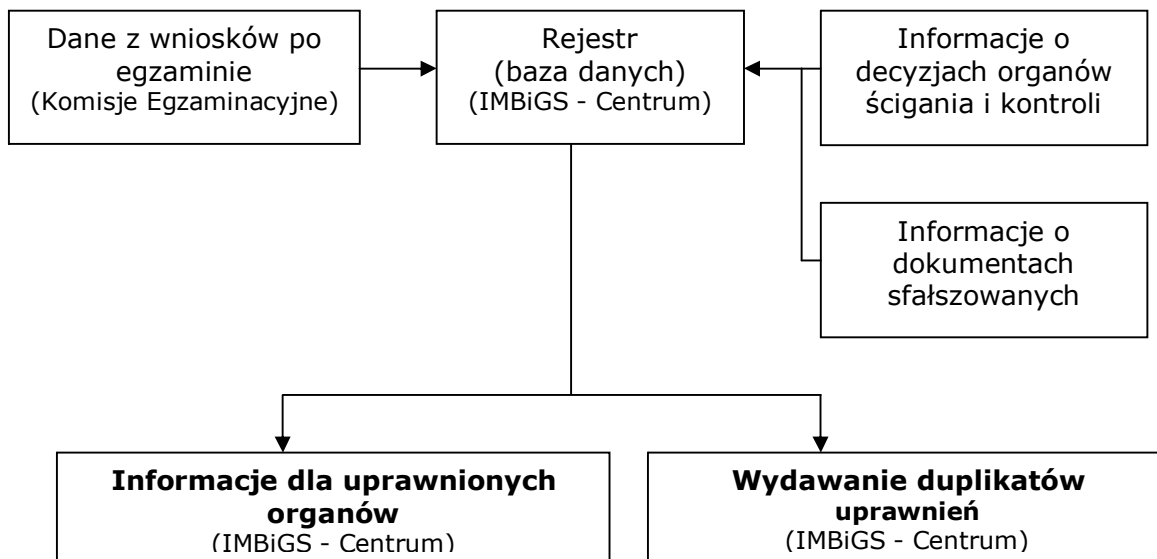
Dane z wniosków po egzaminie
(Komisje Egzaminacyjne)

Rejestr
(baza danych)
(IMBiGS - Centrum)

Informacje o decyzjach organów ścigania i kontroli

Informacje o dokumentach sfałszowanych

**Informacje dla uprawnionych organów**
(IMBiGS - Centrum)

**Wydawanie duplikatów uprawnień**
(IMBiGS - Centrum)